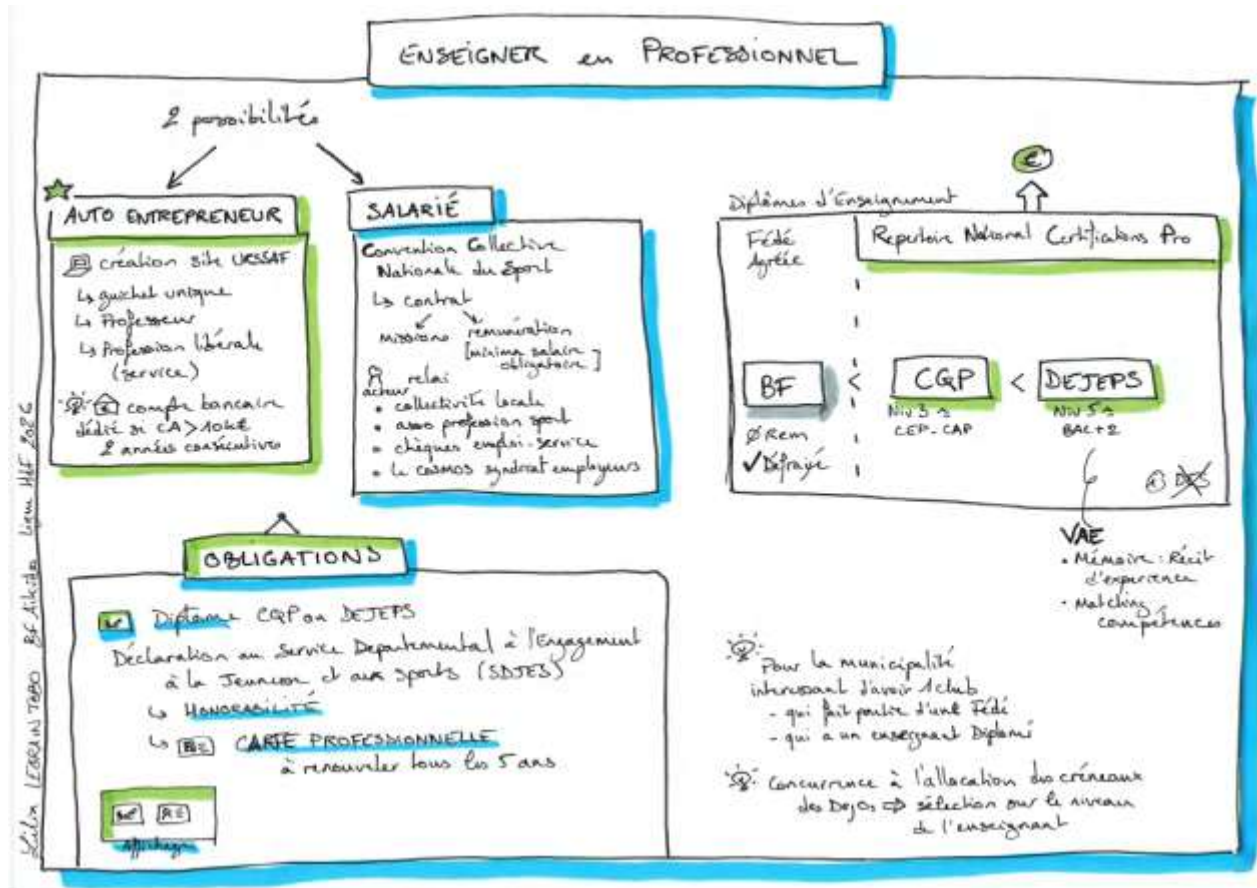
ENSEIGNER en PROFESSIONNEL

2 possibilités

AUTO ENTREPRENEUR

création site URSSAF
↳ guichet unique
↳ Professeur
↳ Profession libérale (service)
compte bancaire dédié si CA > 10k€ 2 années consécutives

SALARIÉ

Convention Collective Nationale du Sport
↳ contrat
missions
rémunération [minima salaire obligatoire]
relai acteur
• collectivité locale
• asso profession sport
• chèques emploi-service
• le COSMOS syndicat employeurs

OBLIGATIONS

Diplôme CQP ou DEJEPS
Déclaration au Service Departemental à l'Engagement à la Jeunesse et aux Sports (SDJES)
↳ HONORABILITÉ
↳ CARTE PROFESSIONNELLE à renouveler tous les 5 ans

affichage

Diplômes d'Enseignement

€

Fédé Agréée

Repertoire National Certifications Pro

BF < CQP < DEJEPS

Niv 3 ≈ CEP-CAP

Niv 5 ≈ BAC+2

Ø Rem
✓ Défrayé

DES

VAE
• Mémoire : Récit d'experience
• Matching compétences

Pour la municipalité intéressant d'avoir 1 club
- qui fait partie d'une Fédé
- qui a un enseignant Diplômé

Concurrence à l'allocation des créneaux des Dojos ⇨ sélection sur le niveau de l'enseignant

Lilia LEBRUN TABO BF Aïkido Ligue H&F 2026